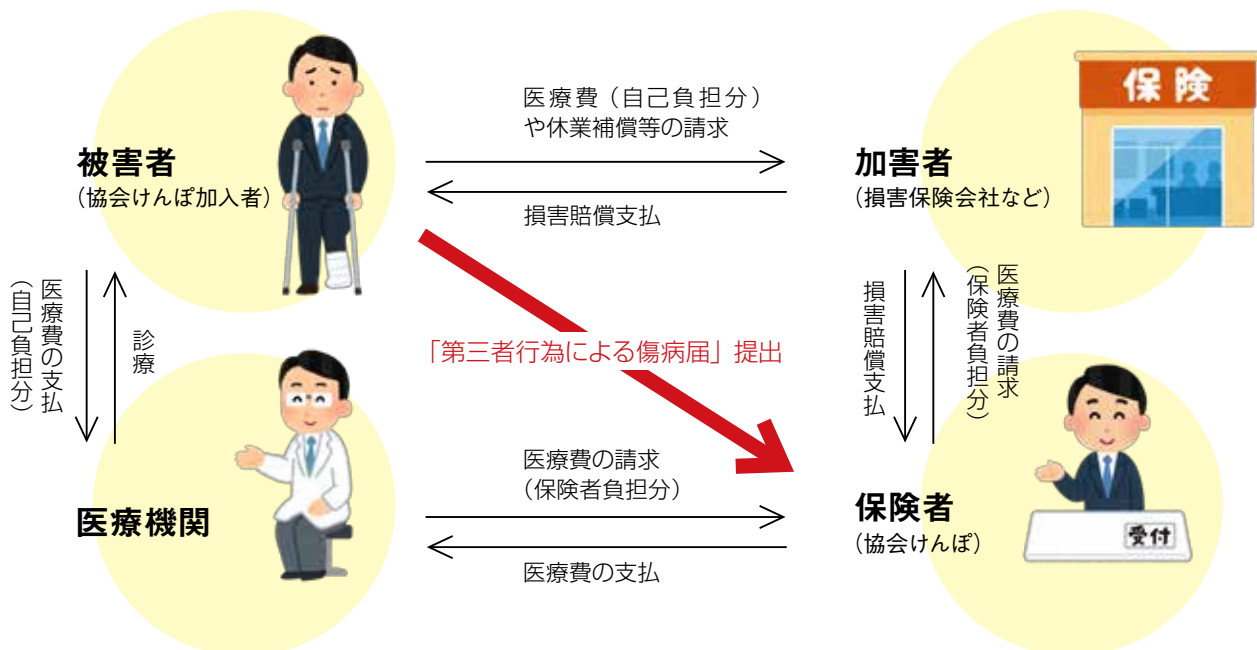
保険

被害者
（協会けんぽ加入者）

医療費（自己負担分）
や休業補償等の請求

損害賠償支払

加害者
（損害保険会社など）

医療費の支払
（自己負担分）

診療

「第三者行為による傷病届」提出

損害賠償支払

医療費の請求
（保険者負担分）

医療機関

医療費の請求
（保険者負担分）

医療費の支払

保険者
（協会けんぽ）

受付